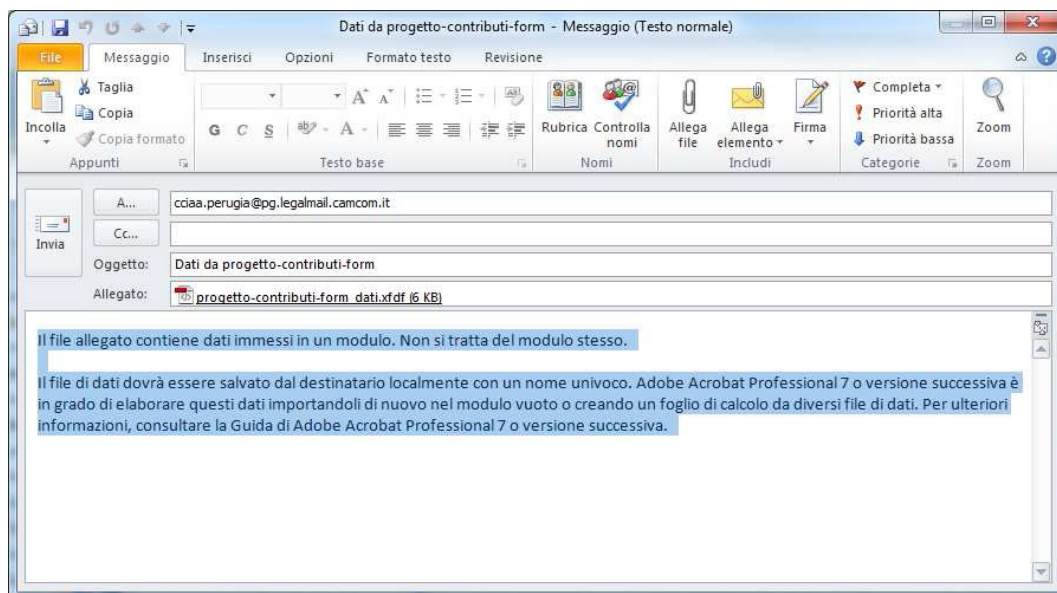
Dati da progetto-contributi-form - Messaggio (Testo normale)

File | Messaggio | Inserisci | Opzioni | Formato testo | Revisione

Incolla
Taglia
Copia
Copia formato
Appunti

G C S
Testo base

Rubrica
Controlla nomi
Nomi

Allega file
Allega elemento
Firma
Includi

Completa
Priorità alta
Priorità bassa
Categorie

Zoom
Zoom

Invia

A... cciaa.perugia@pg.legalmail.camcom.it

Cc...

Oggetto: Dati da progetto-contributi-form

Allegato: progetto-contributi-form_dati.xfdf (6 KB)

Il file allegato contiene dati immessi in un modulo. Non si tratta del modulo stesso.

Il file di dati dovrà essere salvato dal destinatario localmente con un nome univoco. Adobe Acrobat Professional 7 o versione successiva è in grado di elaborare questi dati importandoli di nuovo nel modulo vuoto o creando un foglio di calcolo da diversi file di dati. Per ulteriori informazioni, consultare la Guida di Adobe Acrobat Professional 7 o versione successiva.